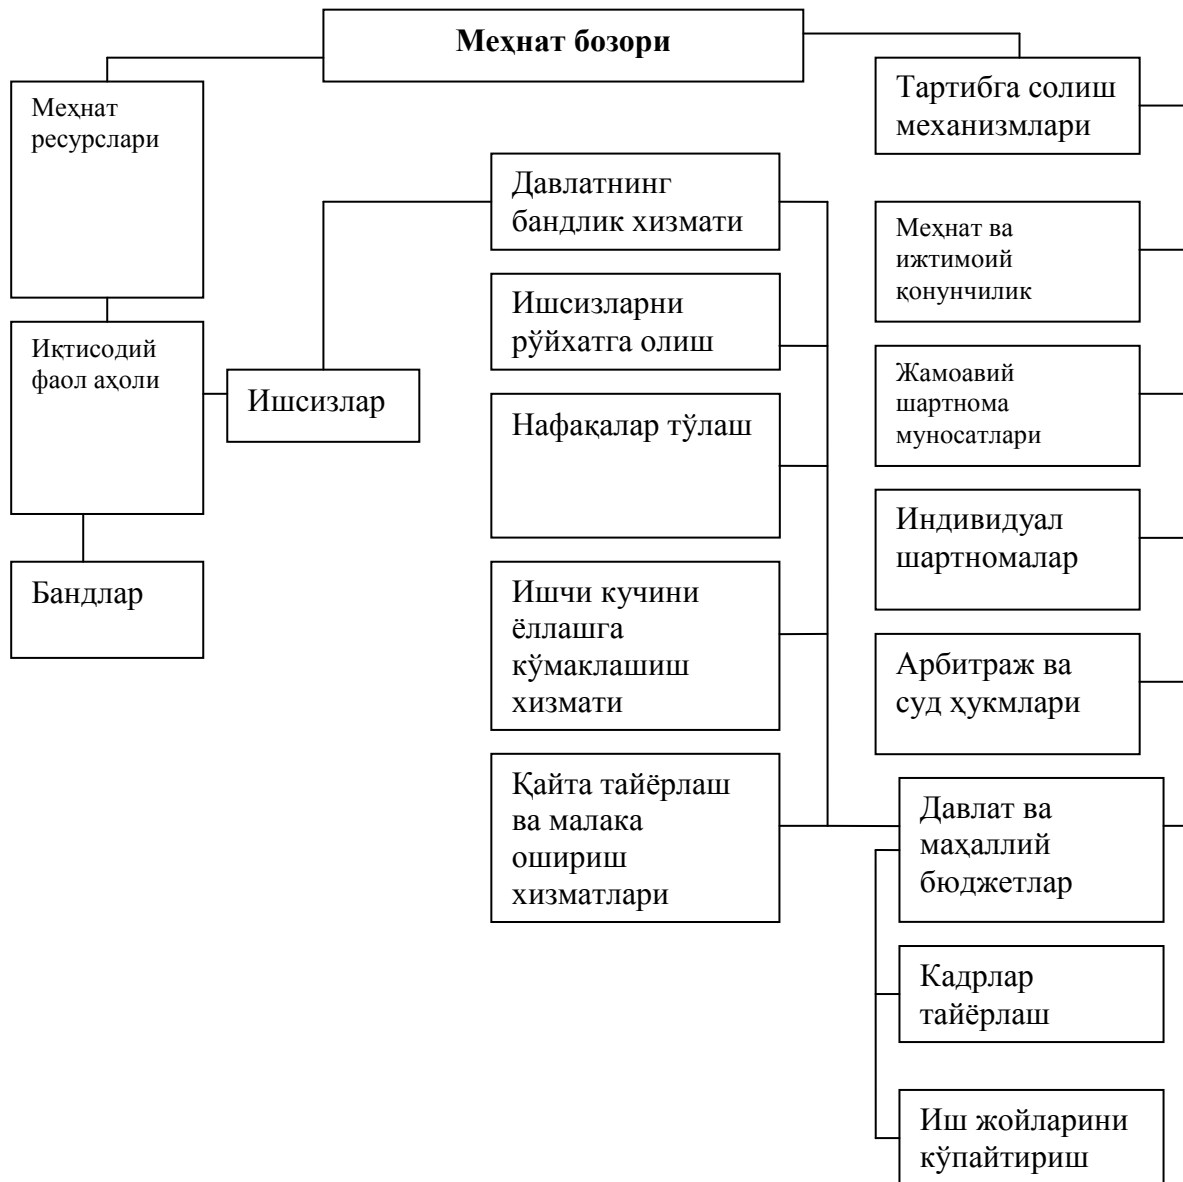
Меҳнат бозори

Меҳнат ресурслари

Иктисодий фаол аҳоли

Бандлар

Ишсизлар

Давлатнинг бандлик хизмати

Ишсизларни рўйхатга олиш

Нафақалар тўлаш

Ишчи кучини ёллашга кўмаклашиш хизмати

Қайта тайёрлаш ва малака ошириш хизматлари

Тартибга солиш механизмлари

Меҳнат ва ижтимоий қонунчилик

Жамоавий шартнома муносатлари

Индивидуал шартномалар

Арбитраж ва суд ҳукмлари

Давлат ва маҳаллий бюджетлар

Кадрлар тайёрлаш

Иш жойларини кўпайтириш